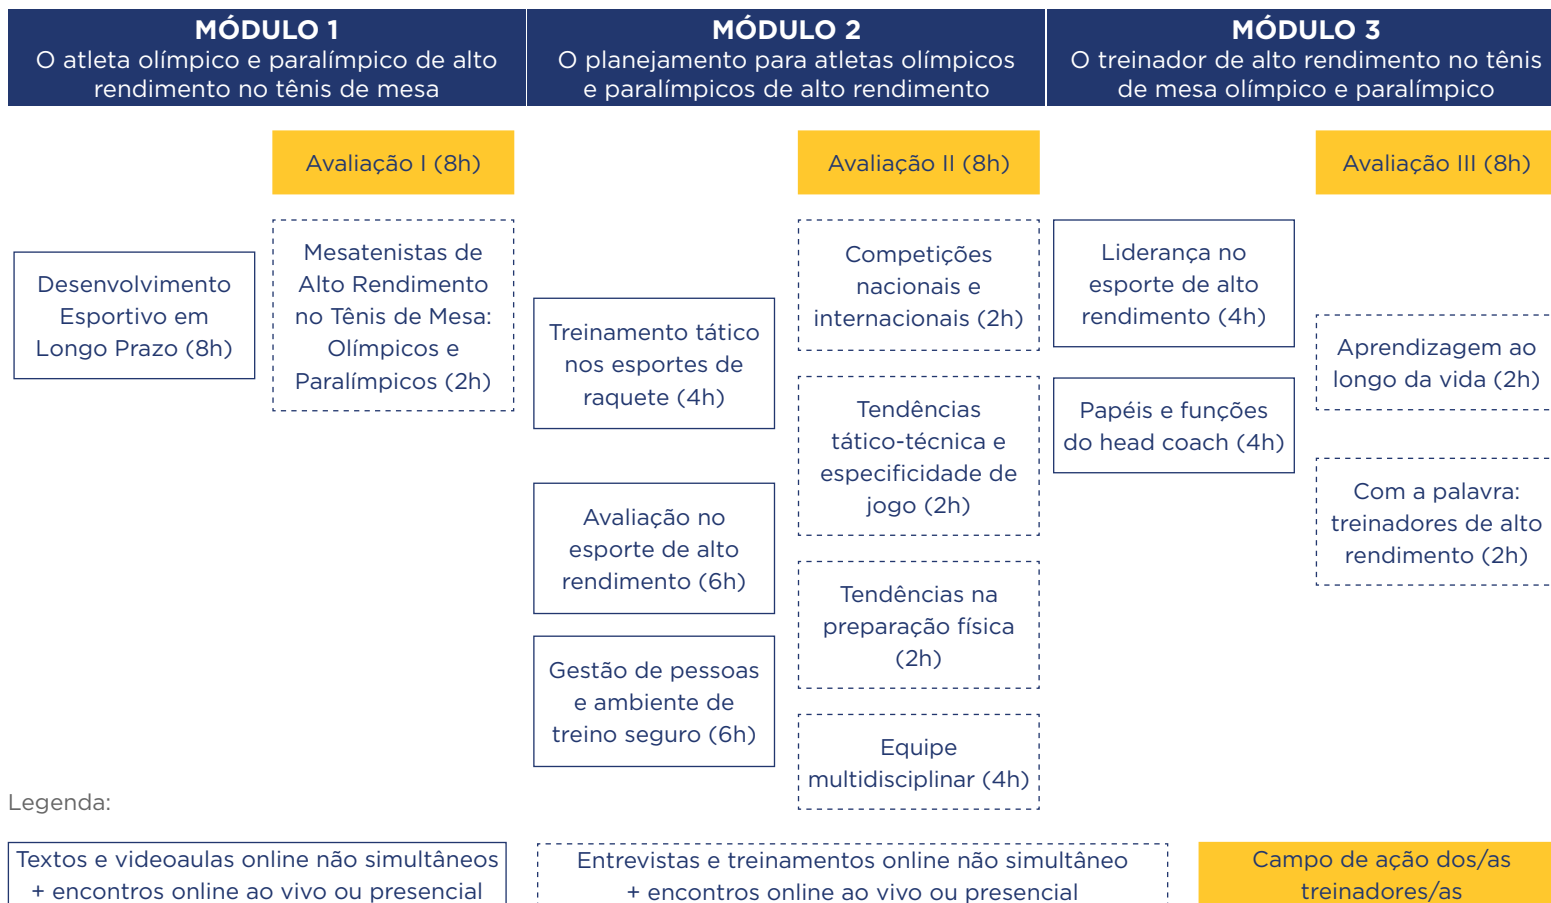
MÓDULO 1
O atleta olímpico e paralímpico de alto rendimento no tênis de mesa

MÓDULO 2
O planejamento para atletas olímpicos e paralímpicos de alto rendimento

MÓDULO 3
O treinador de alto rendimento no tênis de mesa olímpico e paralímpico

Avaliação I (8h)

Desenvolvimento Esportivo em Longo Prazo (8h)

Mesatenistas de Alto Rendimento no Tênis de Mesa: Olímpicos e Paralímpicos (2h)

Treinamento tático nos esportes de raquete (4h)

Avaliação no esporte de alto rendimento (6h)

Gestão de pessoas e ambiente de treino seguro (6h)

Avaliação II (8h)

Competições nacionais e internacionais (2h)

Tendências tático-técnica e especificidade de jogo (2h)

Tendências na preparação física (2h)

Equipe multidisciplinar (4h)

Liderança no esporte de alto rendimento (4h)

Papéis e funções do head coach (4h)

Avaliação III (8h)

Aprendizagem ao longo da vida (2h)

Com a palavra: treinadores de alto rendimento (2h)

Legenda:

Textos e videoaulas online não simultâneos + encontros online ao vivo ou presencial

Entrevistas e treinamentos online não simultâneo + encontros online ao vivo ou presencial

Campo de ação dos/as treinadores/as